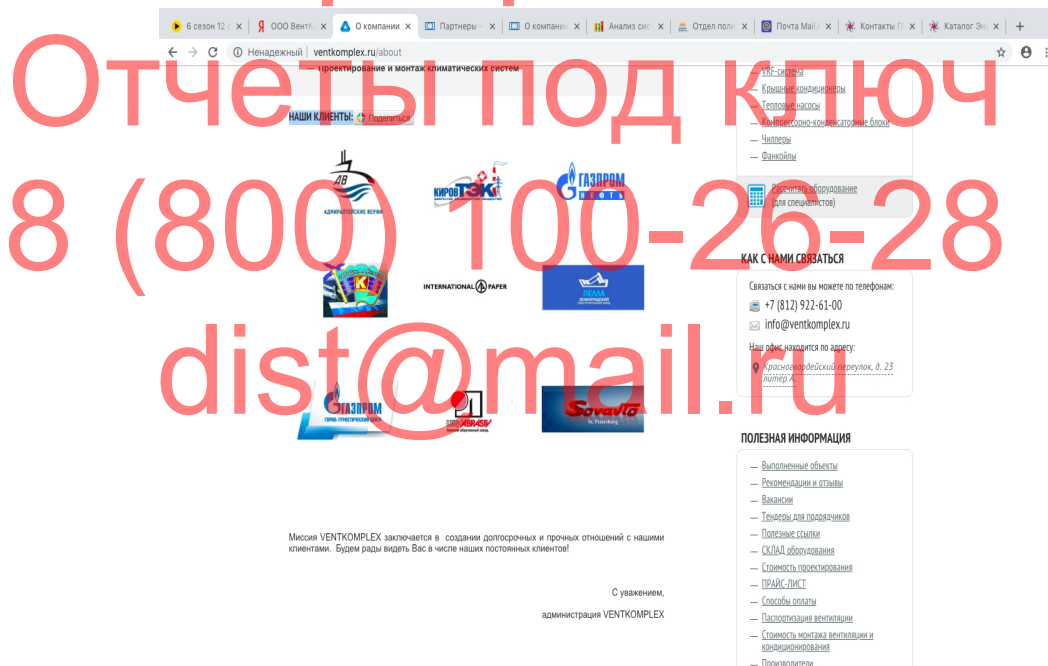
6 сезон 12 | ООО ВентК | О компании | Партнеры | О компани | Анализ сис | Отдел поли | Почта Mail. | Контакты | Каталог Эн

Ненадежный | ventkomplex.ru/about

Отчеты под ключ
8 (800) 100-26-28
dist@mail.ru

проектирование и монтаж климатических систем

НАШИ КЛИЕНТЫ: Поделиться

АДМИРАЛТЕЙСКИЕ ВЕРФИ

КИРОВ ТЭК

ГАЗПРОМ НЕФТЬ

INTERNATIONAL PAPER

ПЕЛЛА

ГАЗПРОМ

ABRASIV

Sovavto St. Petersburg

Миссия VENTKOMPLEX заключается в создании долгосрочных и прочных отношений с нашими клиентами. Будем рады видеть Вас в числе наших постоянных клиентов!

С уважением,

администрация VENTKOMPLEX

VRF-система
Крышные кондиционеры
Тепловые насосы
Компрессорно-конденсаторные блоки
Чиллеры
Фанкойлы

Рассчитать оборудование (для специалистов)

КАК С НАМИ СВЯЗАТЬСЯ

Связаться с нами вы можете по телефонам:
+7 (812) 922-61-00
info@ventkomplex.ru
Наш офис находится по адресу:
Красногвардейский переулок, д. 23 литер А

ПОЛЕЗНАЯ ИНФОРМАЦИЯ

Выполненные объекты
Рекомендации и отзывы
Вакансии
Тендеры для подрядчиков
Полезные ссылки
СКЛАД оборудования
Стоимость проектирования
ПРАЙС-ЛИСТ
Способы оплаты
Паспортизация вентиляции
Стоимость монтажа вентиляции и кондиционирования
Производители